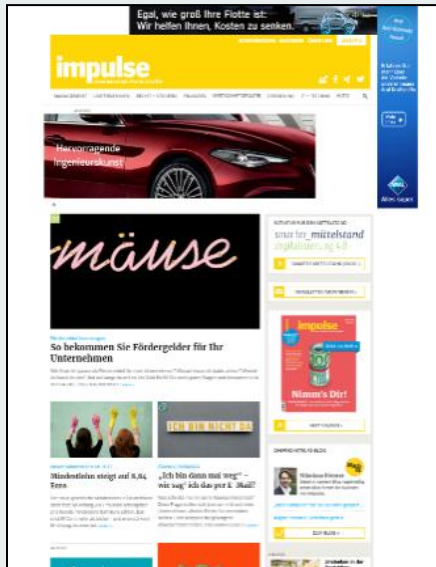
Egal, wie groß Ihre Flotte ist:
Wir helfen Ihnen, Kosten zu senken.

impulse

Hervorragende Ingenieurskunst

mäuse

So bekommen Sie Fördergelder für Ihr Unternehmen

ICH BIN NICHT DA

Mindestlohn steigt auf 8,84 Euro

„Ich bin dann mal weg" – wie sag' ich das per E-Mail?

impulse

Nimm's Dir!